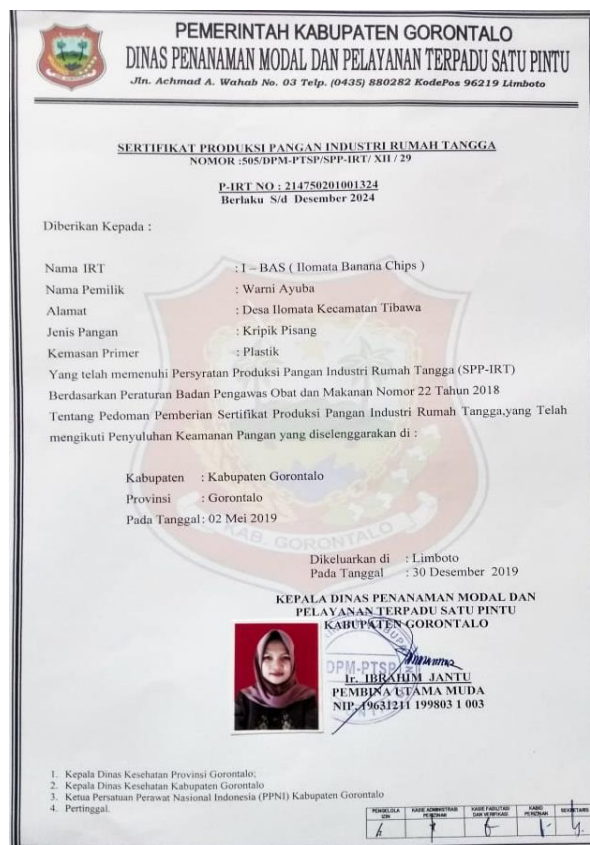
PEMERINTAH KABUPATEN GORONTALO
DINAS PENANAMAN MODAL DAN PELAYANAN TERPADU SATU PINTU
Jln. Achmad A. Wahab No. 03 Telp. (0435) 880282 KodePos 96219 Limboto

SERTIFIKAT PRODUKSI PANGAN INDUSTRI RUMAH TANGGA
NOMOR :505/DPM-PTSP/SPP-IRT/ XII / 29

P-IRT NO : 214750201001324
Berlaku S/d Desember 2024

Diberikan Kepada :

Nama IRT : I – BAS ( Ilomata Banana Chips )
Nama Pemilik : Warni Ayuba
Alamat : Desa Ilomata Kecamatan Tibawa
Jenis Pangan : Kripik Pisang
Kemasan Primer : Plastik

Yang telah memenuhi Persyratan Produksi Pangan Industri Rumah Tangga (SPP-IRT) Berdasarkan Peraturan Badan Pengawas Obat dan Makanan Nomor 22 Tahun 2018 Tentang Pedoman Pemberian Sertifikat Produksi Pangan Industri Rumah Tangga,yang Telah mengikuti Penyuluhan Keamanan Pangan yang diselenggarakan di :

Kabupaten : Kabupaten Gorontalo
Provinsi : Gorontalo
Pada Tanggal : 02 Mei 2019

Dikeluarkan di : Limboto
Pada Tanggal : 30 Desember 2019

KEPALA DINAS PENANAMAN MODAL DAN PELAYANAN TERPADU SATU PINTU KABUPATEN GORONTALO

DPM-PTSP

Ir. IBRAHIM JANTU
PEMBINA UTAMA MUDA
NIP. 19631211 199803 1 003

1. Kepala Dinas Kesehatan Provinsi Gorontalo;
2. Kepala Dinas Kesehatan Kabupaten Gorontalo
3. Ketua Persatuan Perawat Nasional Indonesia (PPNI) Kabupaten Gorontalo
4. Pertinggal.

| PENGELOLA IZIN | KASIE ADMINISTRASI PERIZINAN | KASIE FASILITASI DAN VERIFIKASI | KABID PERIZINAN | SEKRETARIS |
|---|---|---|---|---|
| h | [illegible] | 6 | 1 | 4 |